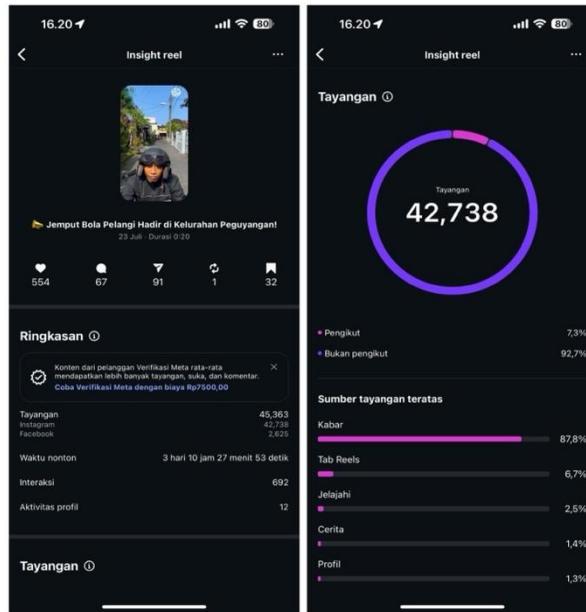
16.20
80
Insight reel
Jemput Bola Pelangi Hadir di Kelurahan Peguyangan!
23 Juli · Durasi 0:20
554
67
91
1
32
Ringkasan
Konten dari pelanggan Verifikasi Meta rata-rata mendapatkan lebih banyak tayangan, suka, dan komentar.
Coba Verifikasi Meta dengan biaya Rp7500,00
Tayangan 45,363
Instagram 42,738
Facebook 2,625
Waktu nonton 3 hari 10 jam 27 menit 53 detik
Interaksi 692
Aktivitas profil 12
Tayangan

16.20
80
Insight reel
Tayangan
Tayangan
42,738
Pengikut 7,3%
Bukan pengikut 92,7%
Sumber tayangan teratas
Kabar 87,8%
Tab Reels 6,7%
Jelajahi 2,5%
Cerita 1,4%
Profil 1,3%